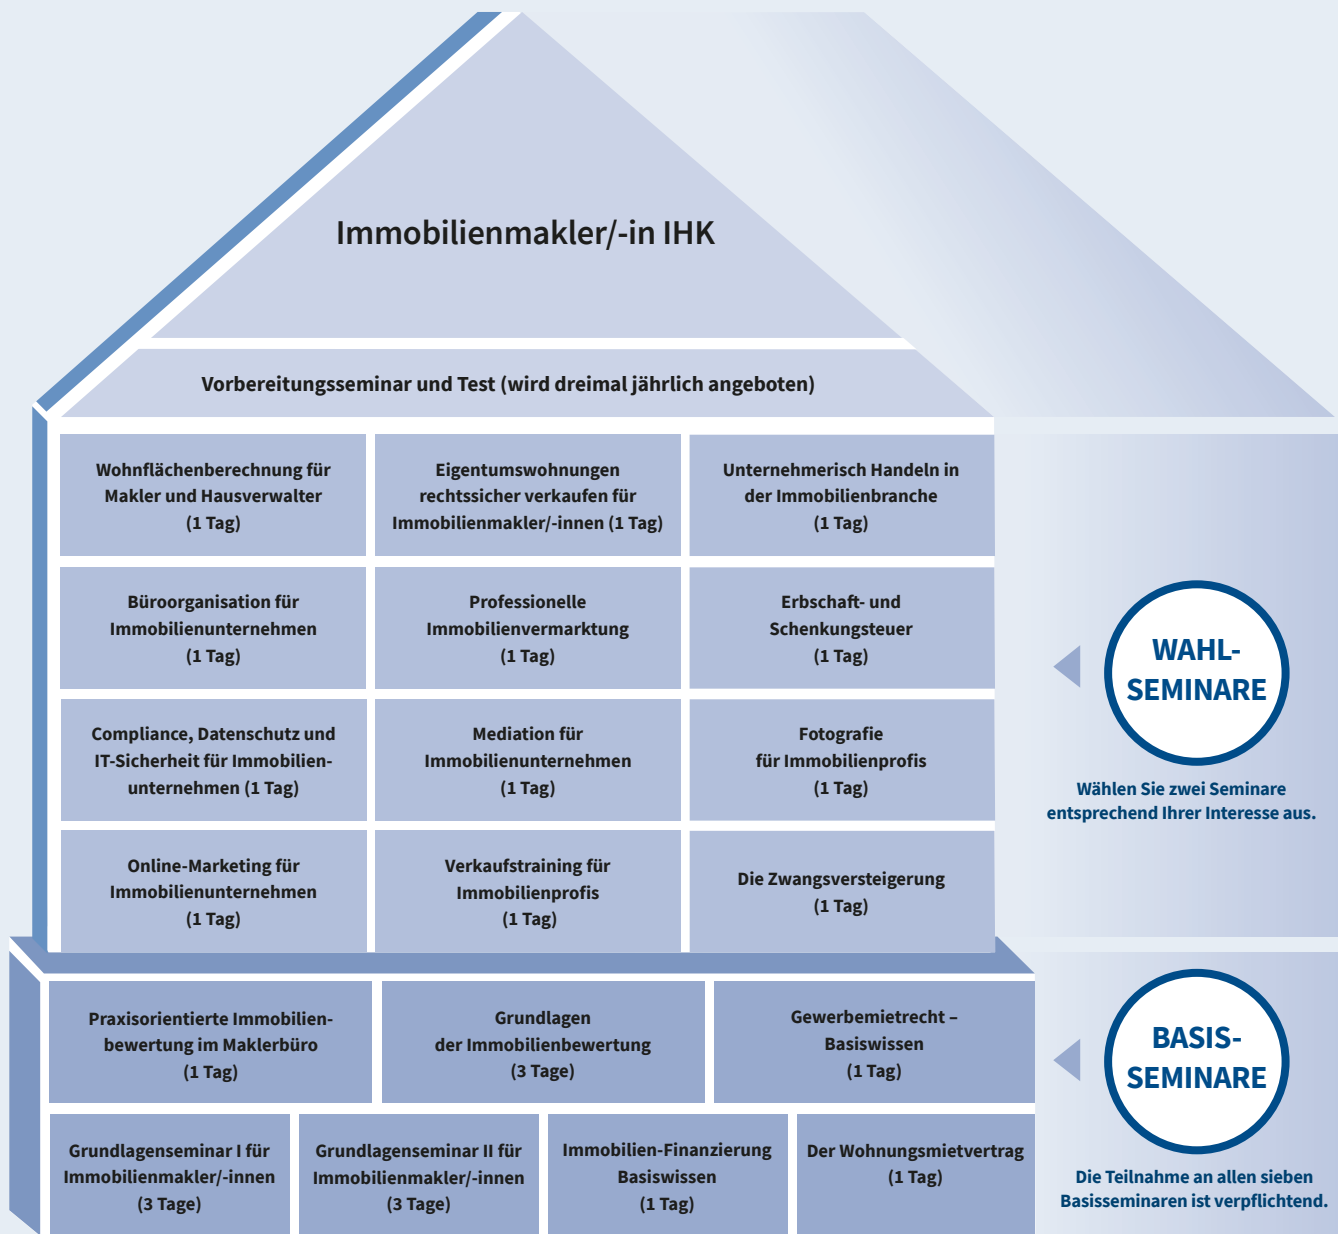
Immobilienmakler/-in IHK

Vorbereitungsseminar und Test (wird dreimal jährlich angeboten)

Wohnflächenberechnung für Makler und Hausverwalter (1 Tag)

Eigentumswohnungen rechtssicher verkaufen für Immobilienmakler/-innen (1 Tag)

Unternehmerisch Handeln in der Immobilienbranche (1 Tag)

Büroorganisation für Immobilienunternehmen (1 Tag)

Professionelle Immobilienvermarktung (1 Tag)

Erbschaft- und Schenkungsteuer (1 Tag)

Compliance, Datenschutz und IT-Sicherheit für Immobilienunternehmen (1 Tag)

Mediation für Immobilienunternehmen (1 Tag)

Fotografie für Immobilienprofis (1 Tag)

Online-Marketing für Immobilienunternehmen (1 Tag)

Verkaufstraining für Immobilienprofis (1 Tag)

Die Zwangsversteigerung (1 Tag)

WAHL-SEMINARE

Wählen Sie zwei Seminare entsprechend Ihrer Interesse aus.

Praxisorientierte Immobilienbewertung im Maklerbüro (1 Tag)

Grundlagen der Immobilienbewertung (3 Tage)

Gewerbemietrecht – Basiswissen (1 Tag)

Grundlagenseminar I für Immobilienmakler/-innen (3 Tage)

Grundlagenseminar II für Immobilienmakler/-innen (3 Tage)

Immobilien-Finanzierung Basiswissen (1 Tag)

Der Wohnungsmietvertrag (1 Tag)

BASIS-SEMINARE

Die Teilnahme an allen sieben Basisseminaren ist verpflichtend.